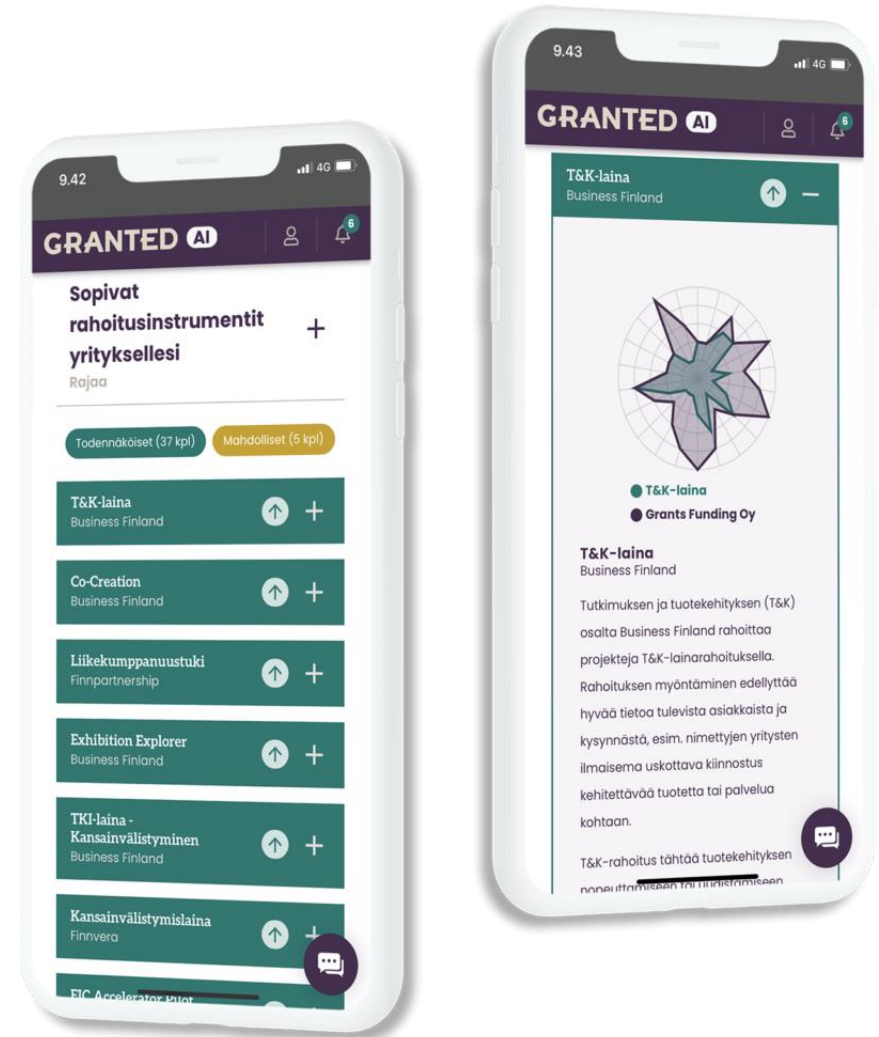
9.42

4G

GRANTED AI

6

Sopivat rahoitusinstrumentit yrityksellesi

Rajaa

Todennäköiset (37 kpl)

Mahdolliset (5 kpl)

T&K-laina
Business Finland

Co-Creation
Business Finland

Liikekumppanuustuki
Finnpartnership

Exhibition Explorer
Business Finland

TKI-laina - Kansainvälistyminen
Business Finland

Kansainvälistymislaina
Finnvera

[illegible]

9.43

4G

GRANTED AI

6

T&K-laina
Business Finland

T&K-laina

Grants Funding Oy

T&K-laina
Business Finland

Tutkimuksen ja tuotekehityksen (T&K) osalta Business Finland rahoittaa projekteja T&K-lainarahoituksella. Rahoituksen myöntäminen edellyttää hyvää tietoa tulevista asiakkaista ja kysynnästä, esim. nimettyjen yritysten ilmaisema uskottava kiinnostus kehitettävää tuotetta tai palvelua kohtaan.

T&K-rahoitus tähtää tuotekehityksen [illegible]